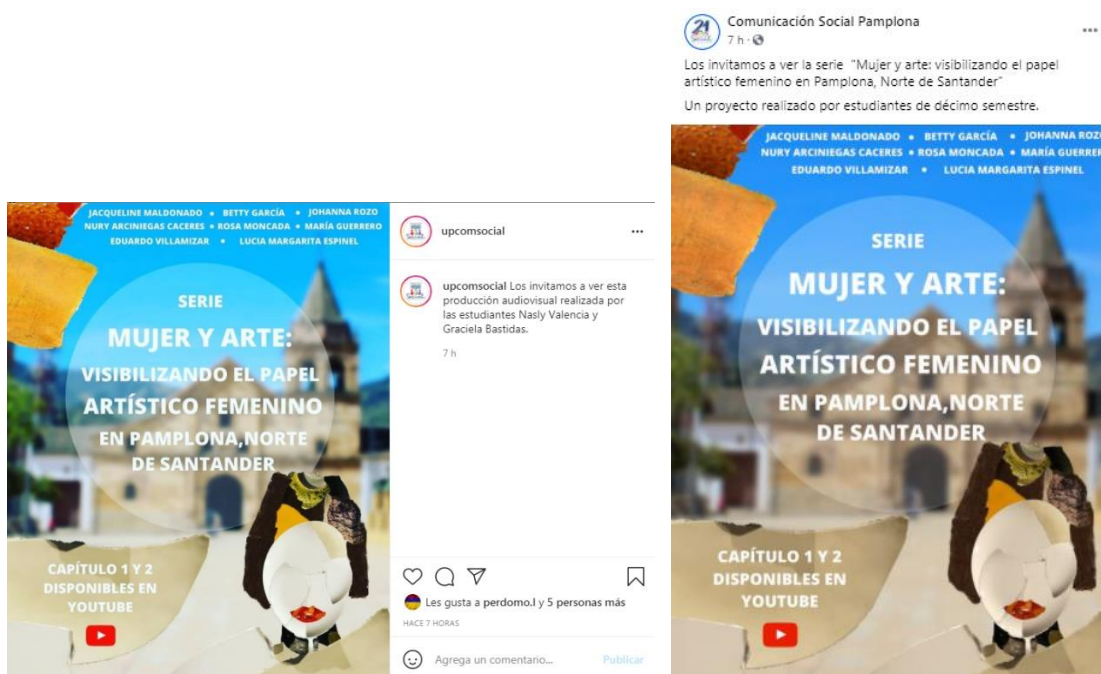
JACQUELINE MALDONADO • BETTY GARCÍA • JOHANNA ROZO
NURY ARCINIEGAS CACERES • ROSA MONCADA • MARÍA GUERRERO
EDUARDO VILLAMIZAR • LUCIA MARGARITA ESPINEL

SERIE
MUJER Y ARTE:
VISIBILIZANDO EL PAPEL ARTÍSTICO FEMENINO EN PAMPLONA,NORTE DE SANTANDER

CAPÍTULO 1 Y 2 DISPONIBLES EN YOUTUBE

upcomsocial ···

upcomsocial Los invitamos a ver esta producción audiovisual realizada por las estudiantes Nasly Valencia y Graciela Bastidas.

7 h

Les gusta a perdomo.l y 5 personas más

HACE 7 HORAS

Agrega un comentario... Publicar

Comunicación Social Pamplona
7 h ·

Los invitamos a ver la serie "Mujer y arte: visibilizando el papel artístico femenino en Pamplona, Norte de Santander"
Un proyecto realizado por estudiantes de décimo semestre.

JACQUELINE MALDONADO • BETTY GARCÍA • JOHANNA ROZO
NURY ARCINIEGAS CACERES • ROSA MONCADA • MARÍA GUERRERO
EDUARDO VILLAMIZAR • LUCIA MARGARITA ESPINEL

SERIE
MUJER Y ARTE:
VISIBILIZANDO EL PAPEL ARTÍSTICO FEMENINO EN PAMPLONA,NORTE DE SANTANDER

CAPÍTULO 1 Y 2 DISPONIBLES EN YOUTUBE